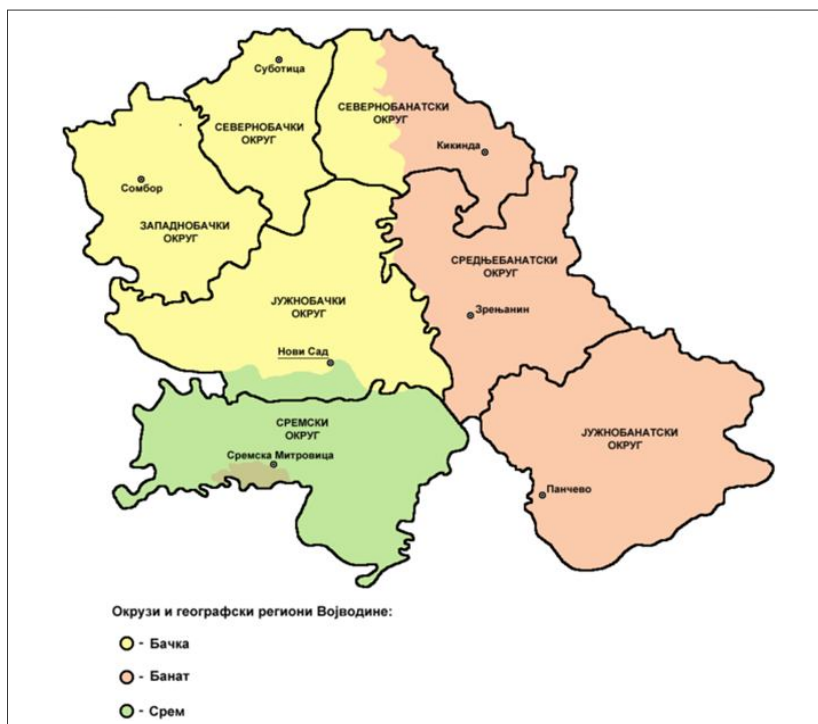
Суботица

СЕВЕРНОБАЧКИ ОКРУГ

СЕВЕРНОБАНАТСКИ ОКРУГ

Кикинда

Сомбор

ЗАПАДНОБАЧКИ ОКРУГ

СРЕДЊЕБАНАТСКИ ОКРУГ

ЈУЖНОБАЧКИ ОКРУГ

Зрењанин

Нови Сад

СРЕМСКИ ОКРУГ

Сремска Митровица

ЈУЖНОБАНАТСКИ ОКРУГ

Панчево

Окрузи и географски региони Војводине:

- Бачка

- Банат

- Срем